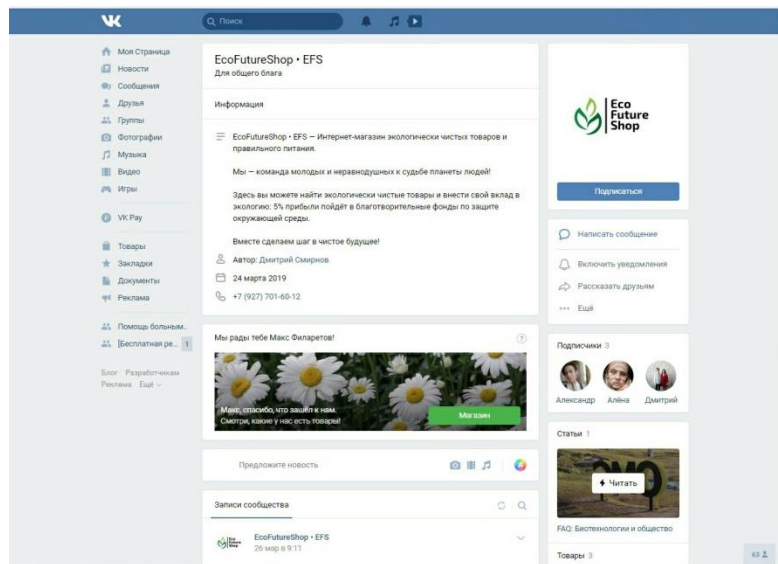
VK

Поиск

Моя Страница
Новости
Сообщения
Друзья
Группы
Фотографии
Музыка
Видео
Игры

VK Pay

Товары
Закладки
Документы
Реклама

Помощь больным..
[Бесплатная ре... 1

Блог Разработчикам
Реклама Ещё

EcoFutureShop • EFS
Для общего блага

Информация

EcoFutureShop • EFS — Интернет-магазин экологически чистых товаров и правильного питания.

Мы — команда молодых и неравнодушных к судьбе планеты людей!

Здесь вы можете найти экологически чистые товары и внести свой вклад в экологию: 5% прибыли пойдёт в благотворительные фонды по защите окружающей среды.

Вместе сделаем шаг в чистое будущее!

Автор: Дмитрий Смирнов

24 марта 2019

+7 (927) 701-60-12

Мы рады тебе Макс Филаретов!

Макс, спасибо, что зашёл к нам.
Смотри, какие у нас есть товары!

Магазин

Предложите новость

Записи сообщества

EcoFutureShop • EFS
26 мар в 9:11

Eco Future Shop

Подписаться

Написать сообщение

Включить уведомления

Рассказать друзьям

Ещё

Подписчики 3

Александр Алёна Дмитрий

Статьи 1

Читать

FAQ: Биотехнологии и общество

Товары 3